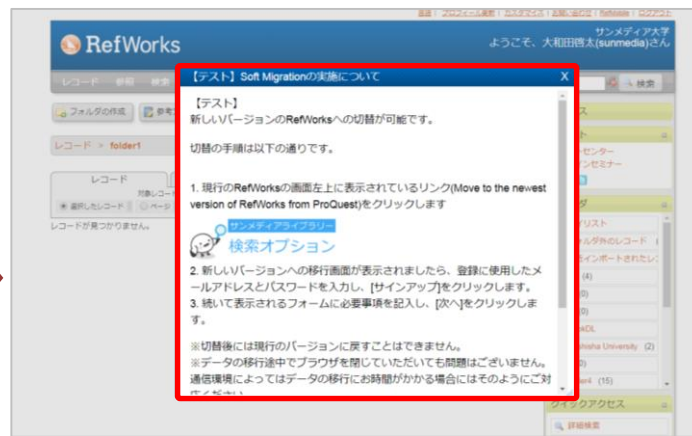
RefWorks

サンメディア大学
ようこそ、大和田啓太(sunmedia)さん

レコード　参照　検索

フォルダの作成

レコード > folder1

レコード

選択したレコード

レコードが見つかりません。

検索

【テスト】Soft Migrationの実施について

X

【テスト】
新しいバージョンのRefWorksへの切替が可能です。

切替の手順は以下の通りです。

1. 現行のRefWorksの画面左上に表示されているリンク(Move to the newest version of RefWorks from ProQuest)をクリックします

サンメディアライブラリー
検索オプション

2. 新しいバージョンへの移行画面が表示されましたら、登録に使用したメールアドレスとパスワードを入力し、[サインアップ]をクリックします。
3. 続いて表示されるフォームに必要事項を記入し、[次へ]をクリックします。

※切替後には現行のバージョンに戻すことはできません。
※データの移行途中でブラウザを閉じていただいても問題はございません。
通信環境によってはデータの移行にお時間がかかる場合にはそのようにご対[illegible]

センター
セミナー

リスト
ルダ外のレコード
インポートされたレ
(4)
0)
0)
xDL
shisha University (2)
0)
ent (15)

クイックアクセス
詳細検索